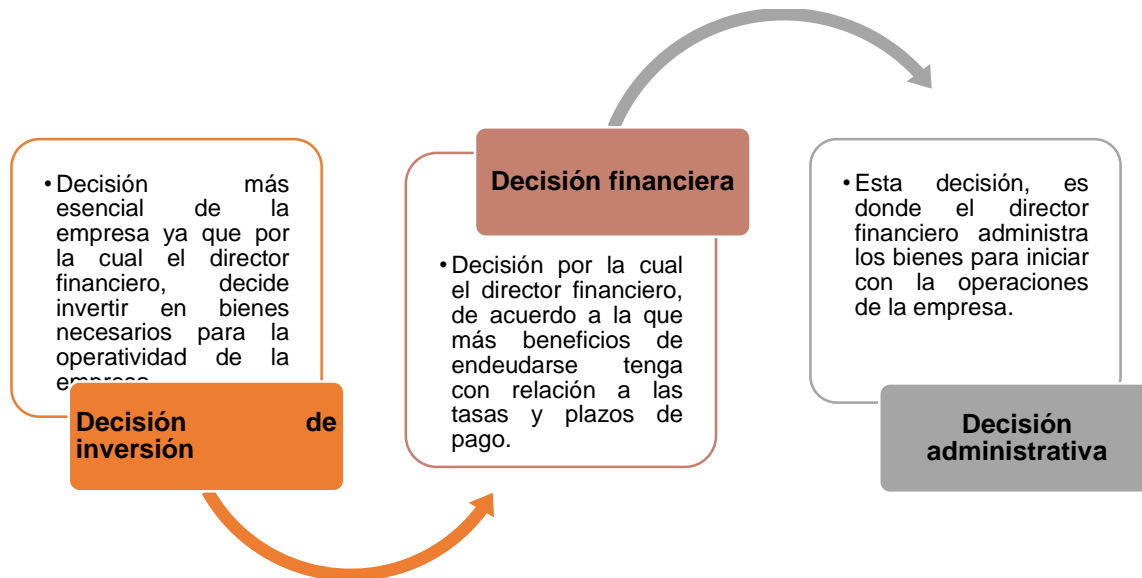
• Decisión más esencial de la empresa ya que por la cual el director financiero, decide invertir en bienes necesarios para la operatividad de la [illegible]

Decisión de inversión

Decisión financiera

• Decisión por la cual el director financiero, de acuerdo a la que más beneficios de endeudarse tenga con relación a las tasas y plazos de pago.

• Esta decisión, es donde el director financiero administra los bienes para iniciar con la operaciones de la empresa.

Decisión administrativa